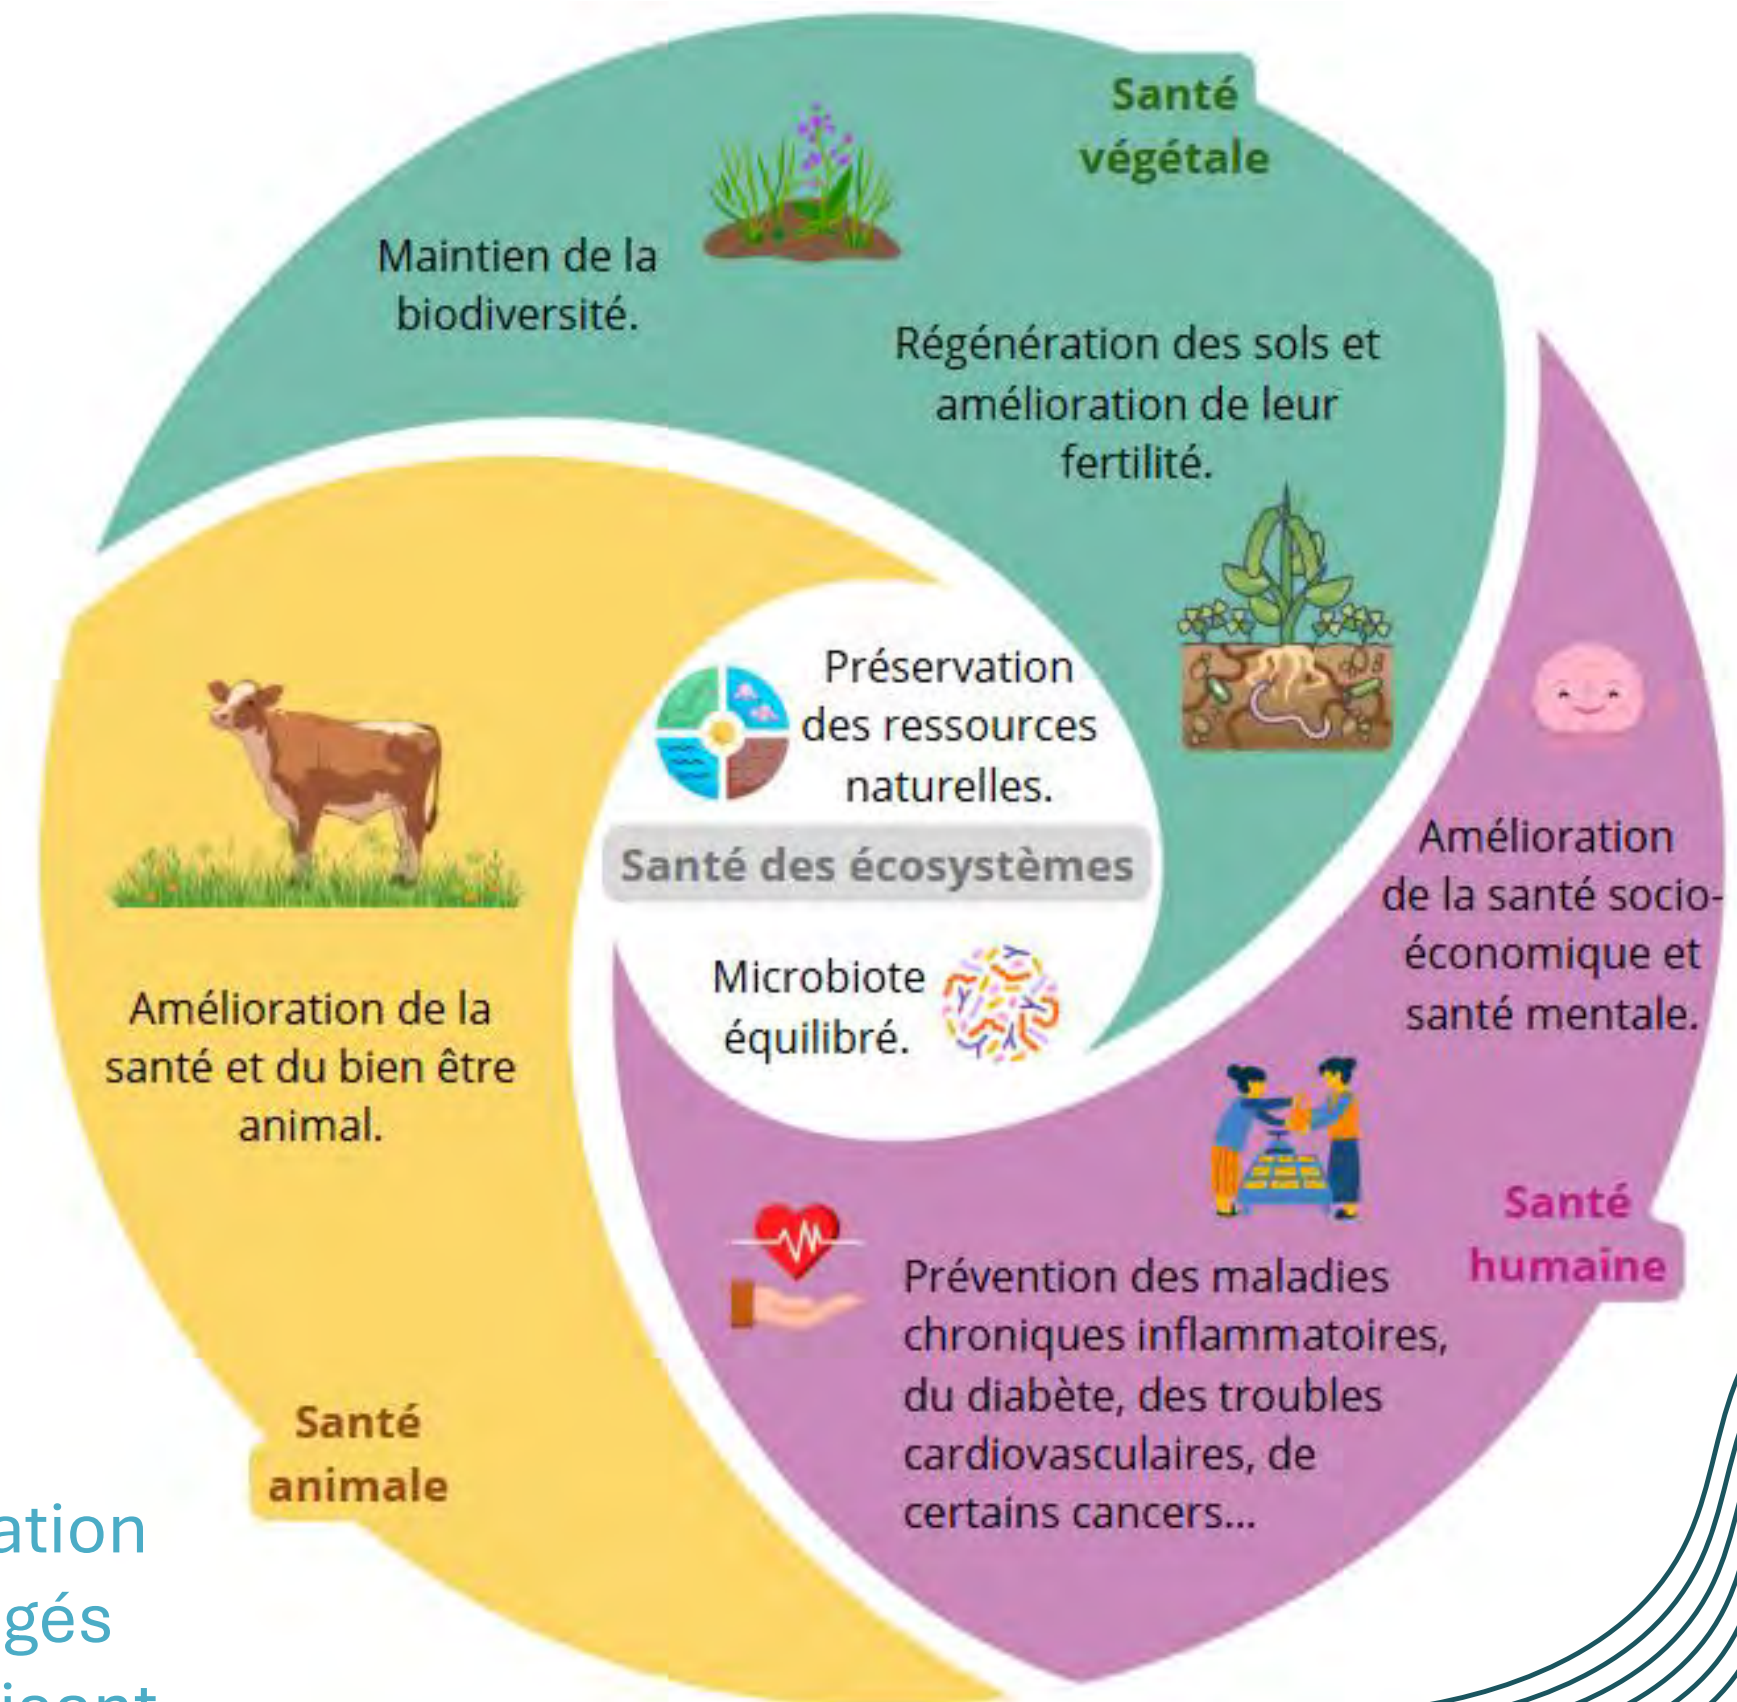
Santé végétale

Maintien de la biodiversité.

Régénération des sols et amélioration de leur fertilité.

Préservation des ressources naturelles.

Santé des écosystèmes

Microbiote équilibré.

Amélioration de la santé socio-économique et santé mentale.

Amélioration de la santé et du bien être animal.

Santé humaine

Prévention des maladies chroniques inflammatoires, du diabète, des troubles cardiovasculaires, de certains cancers...

Santé animale

ation
gés
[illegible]